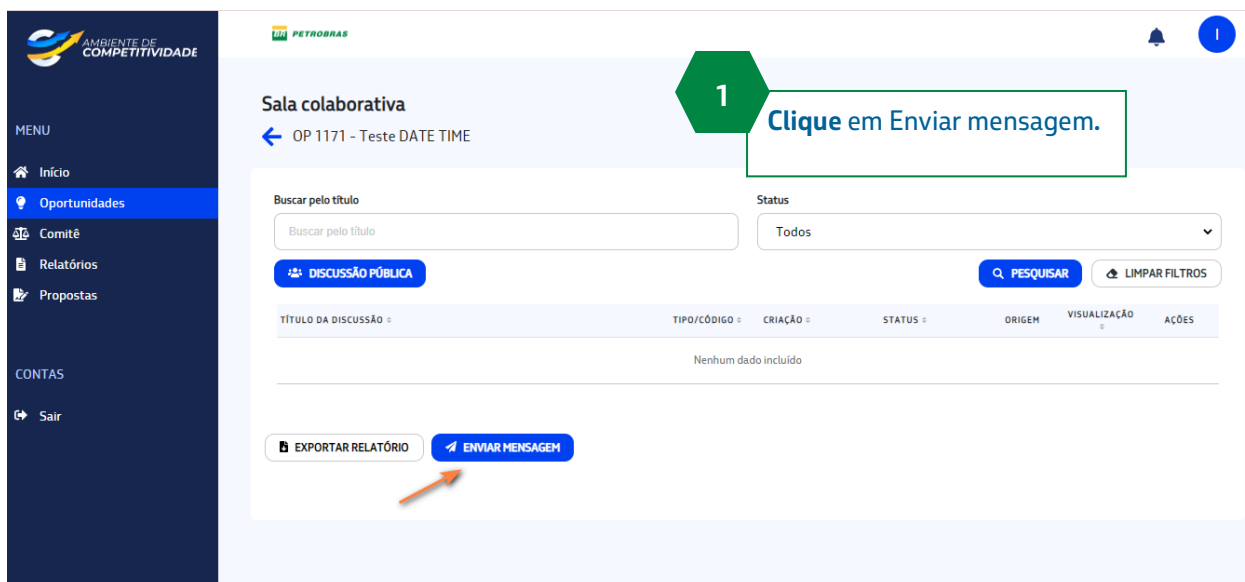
AMBIENTE DE COMPETITIVIDADE

BR PETROBRAS

I

MENU

Início

Oportunidades

Comitê

Relatórios

Propostas

CONTAS

Sair

Sala colaborativa

OP 1171 - Teste DATE TIME

1

**Clique** em Enviar mensagem.

Buscar pelo título

Buscar pelo título

Status

Todos

DISCUSSÃO PÚBLICA

PESQUISAR

LIMPAR FILTROS

| TÍTULO DA DISCUSSÃO | TIPO/CÓDIGO | CRIAÇÃO | STATUS | ORIGEM | VISUALIZAÇÃO | AÇÕES |
|---|---|---|---|---|---|---|
| Nenhum dado incluído | | | | | | |

EXPORTAR RELATÓRIO

ENVIAR MENSAGEM